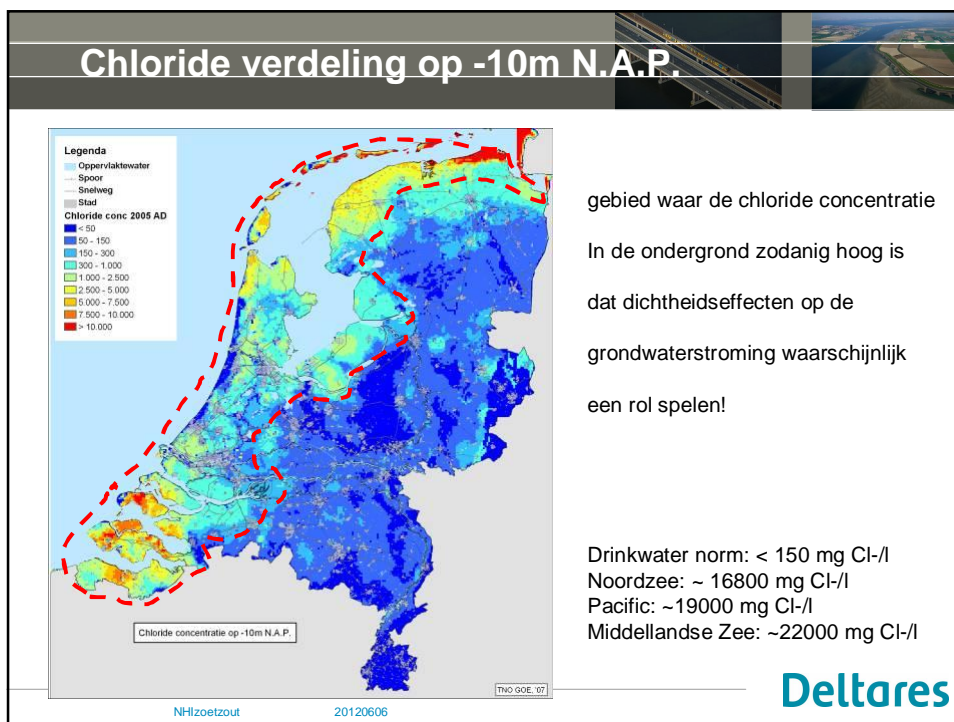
Chloride verdeling op -10m N.A.P.

Legenda
Oppervlaktewater
Spoor
Snelweg
Stad
Chloride conc 2005 AD
< 50
50 - 150
150 - 300
300 - 1.000
1.000 - 2.500
2.500 - 5.000
5.000 - 7.500
7.500 - 10.000
> 10.000

Chloride concentratie op -10m N.A.P.

TNO GOE, '07

gebied waar de chloride concentratie

In de ondergrond zodanig hoog is

dat dichtheidseffecten op de

grondwaterstroming waarschijnlijk

een rol spelen!

Drinkwater norm: < 150 mg Cl-/l
Noordzee: ~ 16800 mg Cl-/l
Pacific: ~19000 mg Cl-/l
Middellandse Zee: ~22000 mg Cl-/l

Deltares

NHIzoetzout 20120606